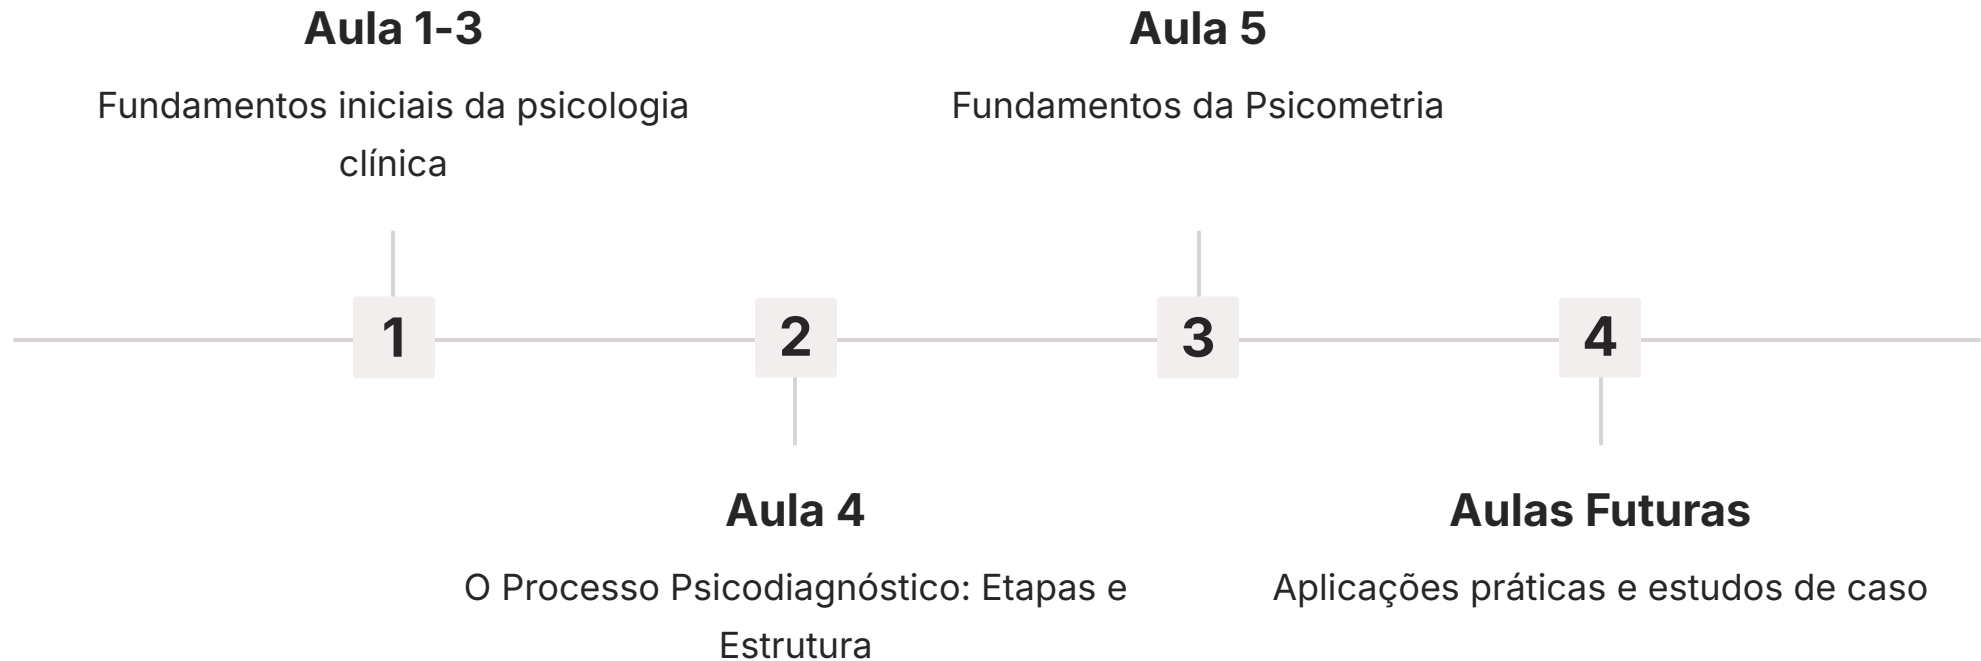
Aula 1-3

Fundamentos iniciais da psicologia clínica

1

Aula 4

O Processo Psicodiagnóstico: Etapas e Estrutura

2

Aula 5

Fundamentos da Psicometria

3

Aulas Futuras

Aplicações práticas e estudos de caso

4